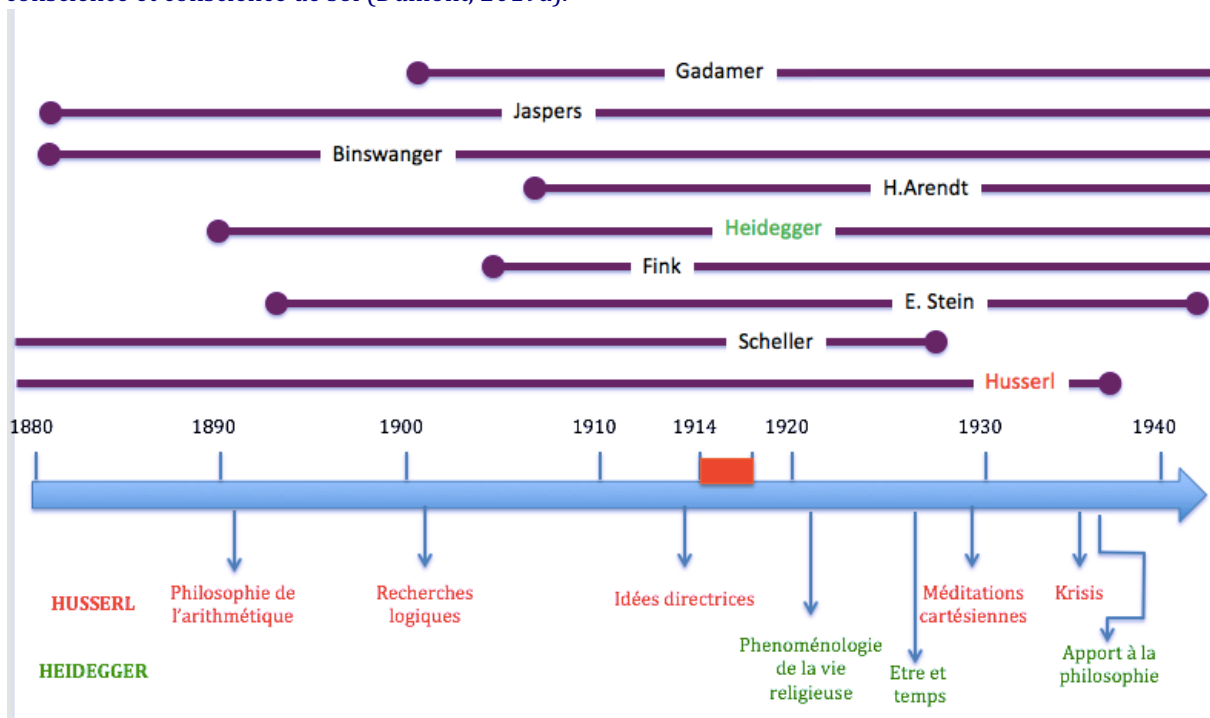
Gadamer
Jaspers
Binswanger
H.Arendt
Heidegger
Fink
E. Stein
Scheller
Husserl

1880 1890 1900 1910 1914 1920 1930 1940

HUSSERL
Philosophie de l'arithmétique
Recherches logiques
Idées directrices
Méditations cartésiennes
Krisis

HEIDEGGER
Phenoménologie de la vie religieuse
Etre et temps
Apport à la philosophie